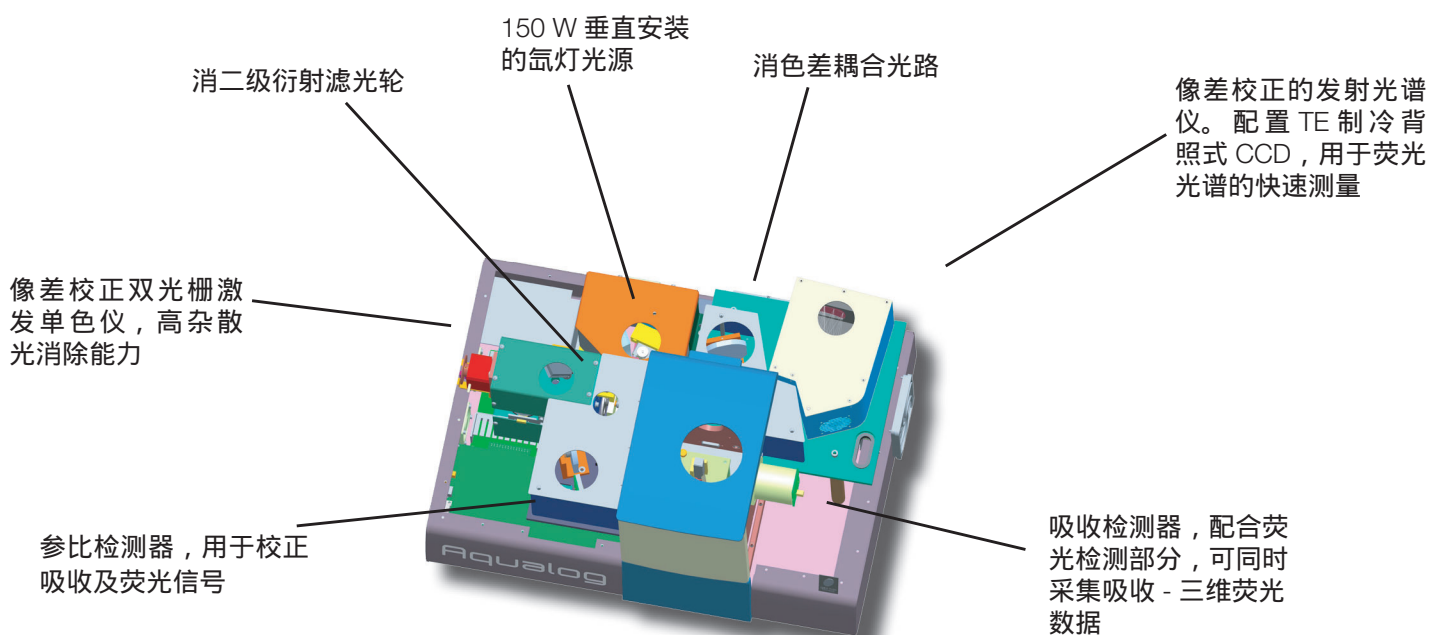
150 W 垂直安装的氙灯光源

消二级衍射滤光轮

消色差耦合光路

像差校正的发射光谱仪。配置 TE 制冷背照式 CCD，用于荧光光谱的快速测量

像差校正双光栅激发单色仪，高杂散光消除能力

参比检测器，用于校正吸收及荧光信号

吸收检测器，配合荧光检测部分，可同时采集吸收 - 三维荧光数据

Aqualog